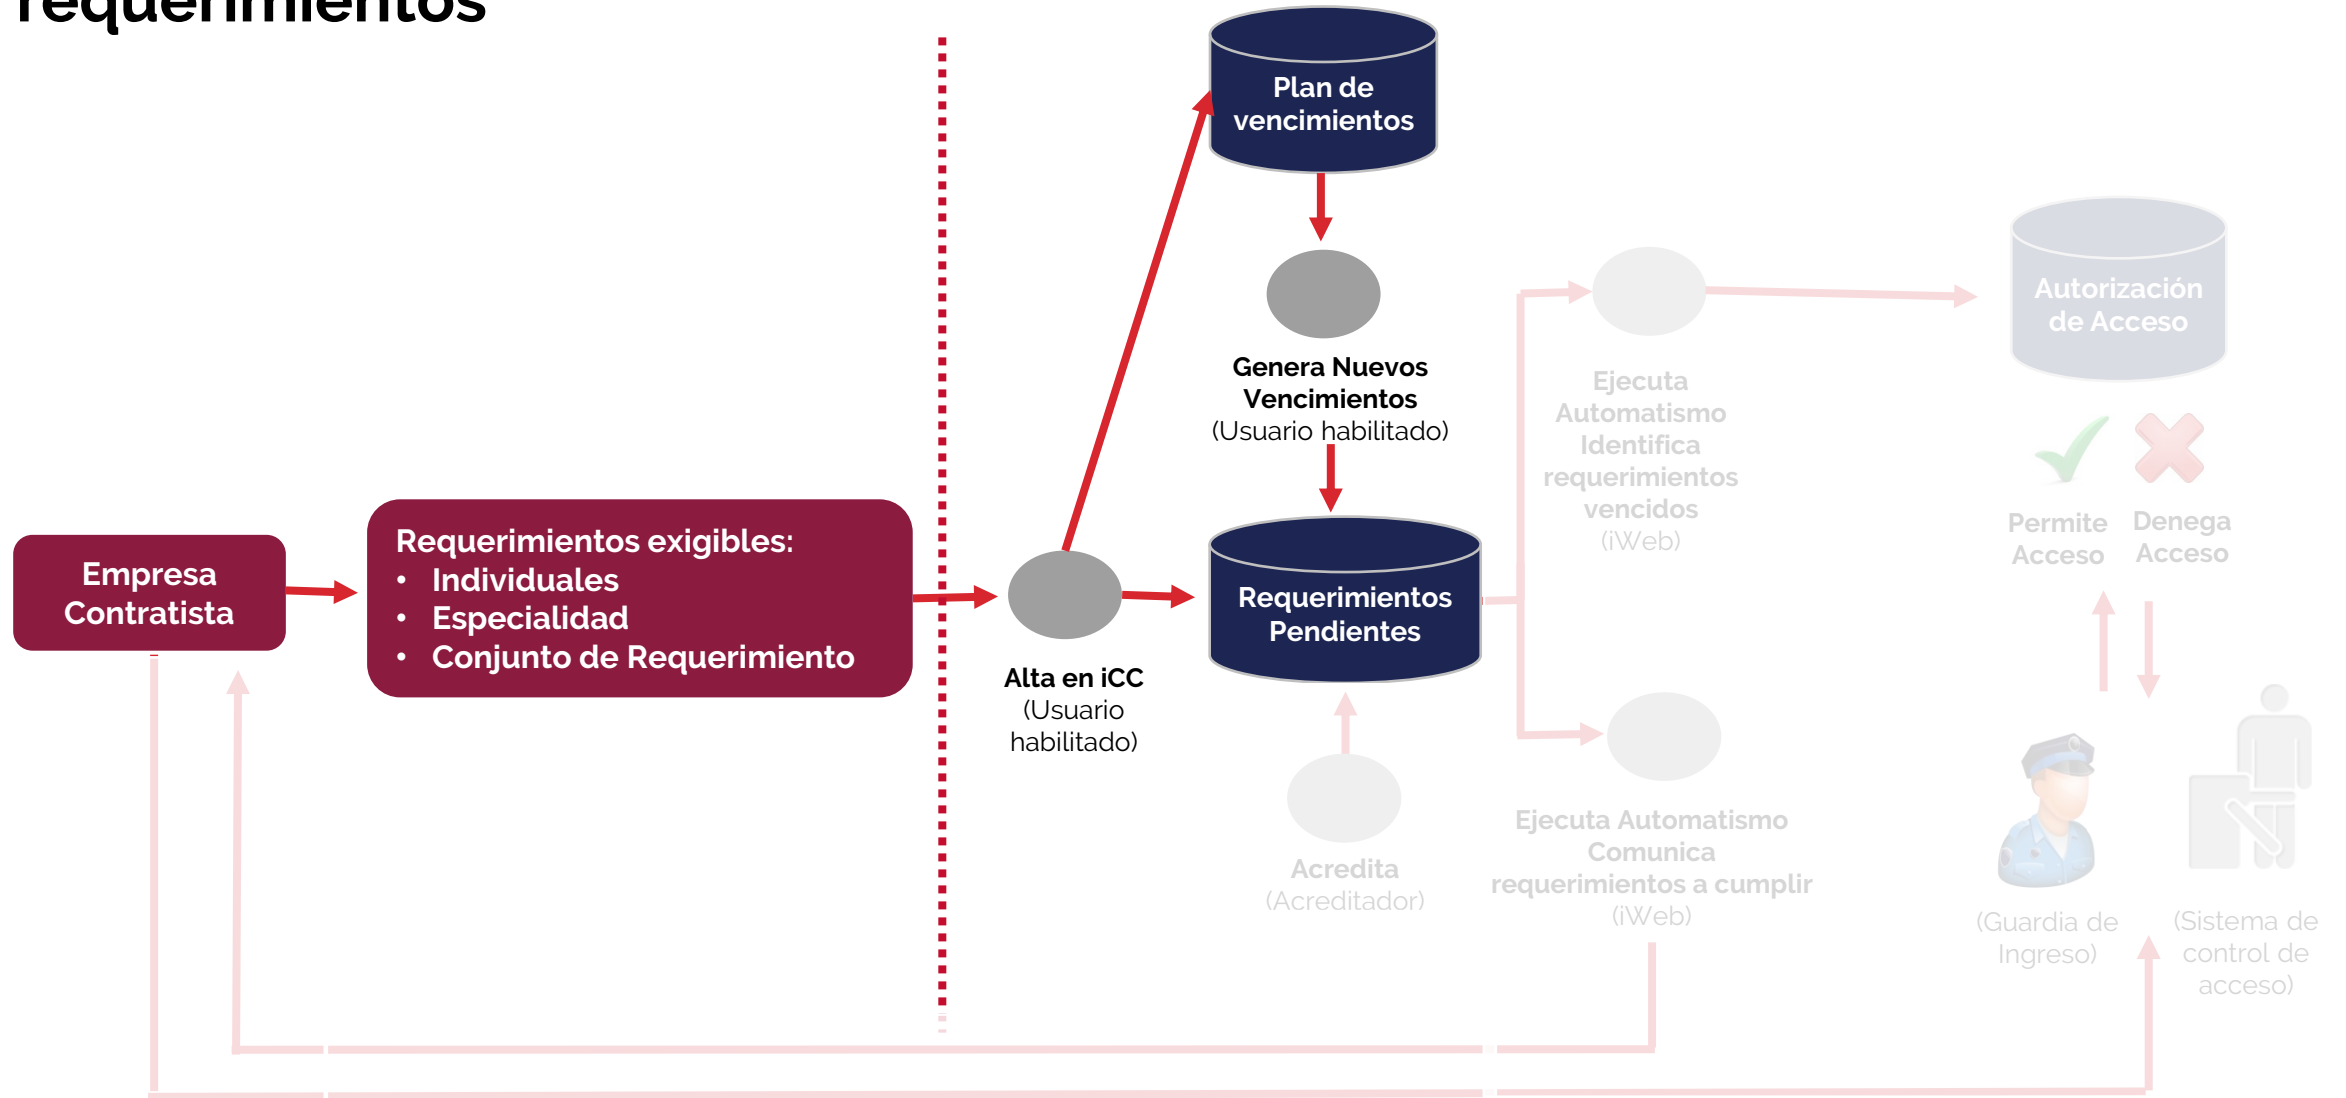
requerimientos

Plan de vencimientos

Genera Nuevos Vencimientos
(Usuario habilitado)

Autorización de Acceso

Ejecuta Automatismo Identifica requerimientos vencidos
(iWeb)

Permite Acceso

Denega Acceso

Empresa Contratista

Requerimientos exigibles:
• Individuales
• Especialidad
• Conjunto de Requerimiento

Alta en iCC
(Usuario habilitado)

Requerimientos Pendientes

Acredita
(Acreditador)

Ejecuta Automatismo Comunica requerimientos a cumplir
(iWeb)

(Guardia de Ingreso)

(Sistema de control de acceso)